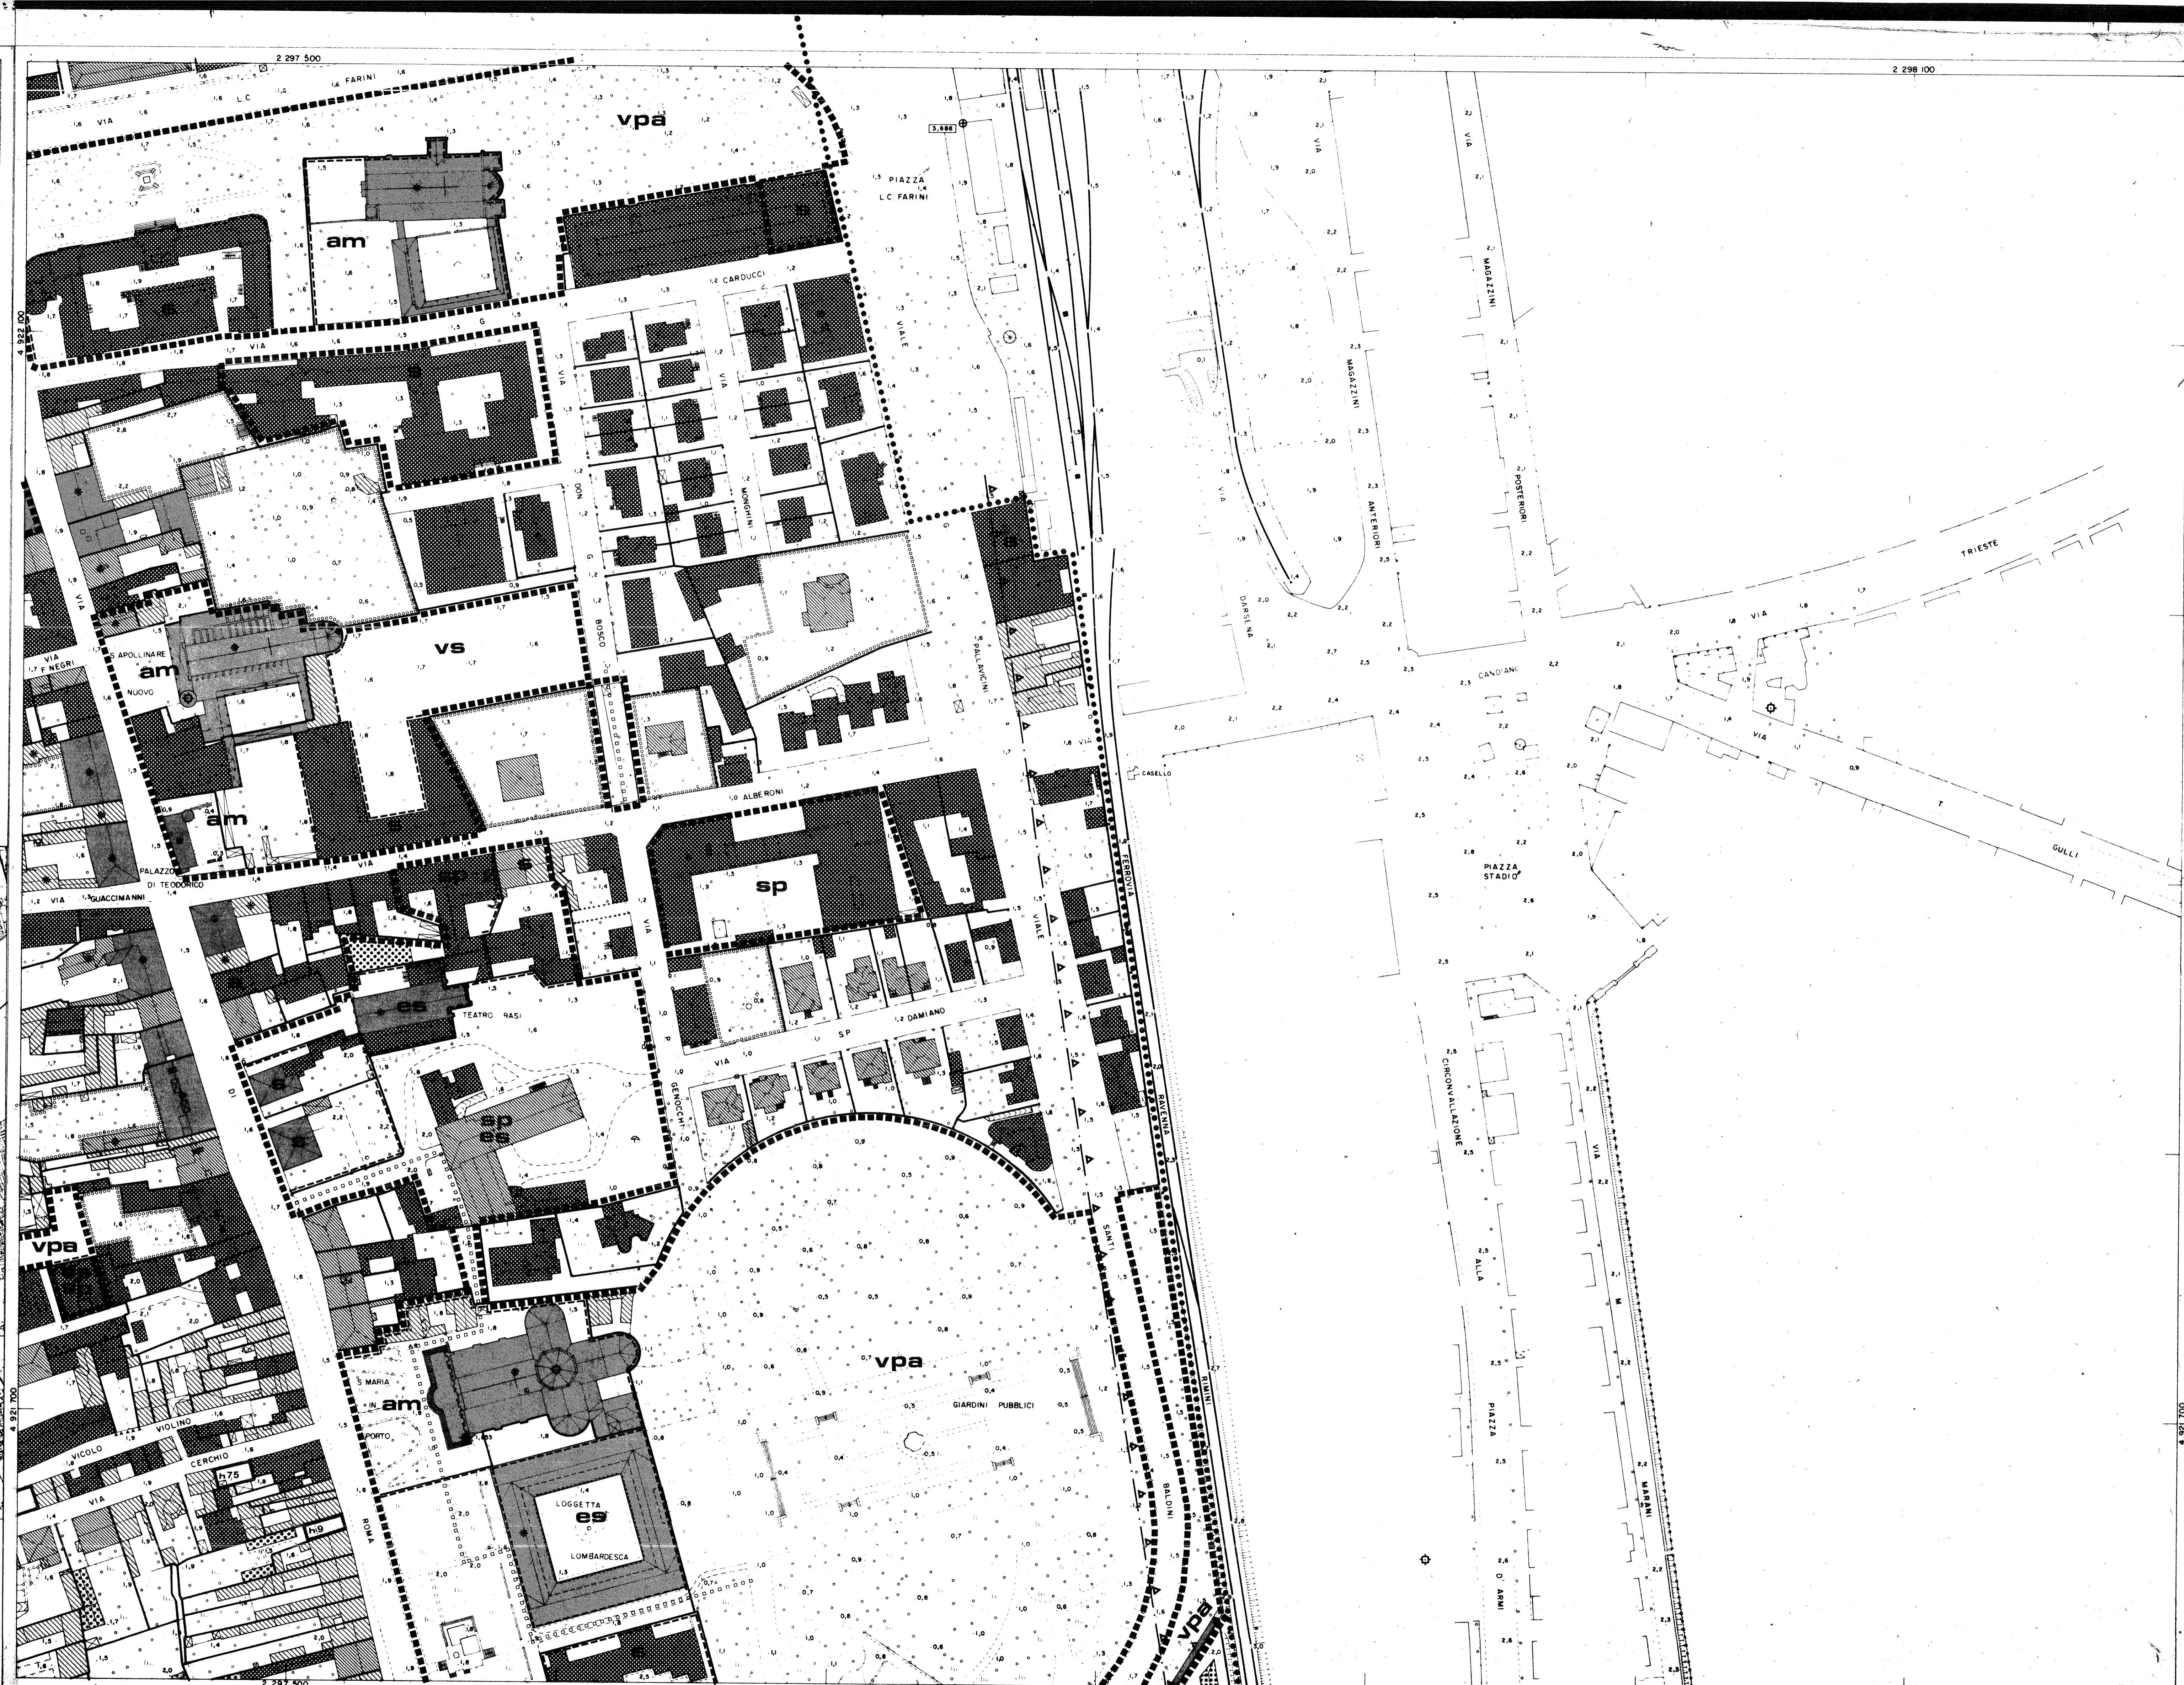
2 297 500

2 298 100

VIA L.C. FARINI

vpa

PIAZZA L.C. FARINI

3,686

am

VIA G. CARDUCCI

VIALE

4 922 100

VIA

VIA MONGHINI

VIA DON G. BOSCO

VIA MAGAZZINI

VIA MAGAZZINI ANTERIORI

VIA MAGAZZINI POSTERIORI

DARSENA

VIA TRIESTE

VIA CANDIANO

VIA T. GULLI

VIA F. NEGRI

S. APOLLINARE NUOVO

am

vs

VIALE PALLAVICINI

CASELLO

VIA ALBERONI

am

PALAZZO DI TEODORICO

VIA GUACCIMANNI

sp

sp

FERROVIA RAVENNA RIMINI

PIAZZA STADIO

VIA S.P. DAMIANO

TEATRO RASI

es

sp

es

VIA DI ROMA

VIA GENOCCHI

VIALE SANTI BALDINI

CIRCONVALLAZIONE ALLA PIAZZA D'ARMI

VIA M. MARANI

vpa

vpa

GIARDINI PUBBLICI

S. MARIA IN PORTO

am

VICOLO VIOLINO

VIA CERCHIO

h75

h19

LOGGETTA LOMBARDESCA

es

vpa

4 921 700

2 297 500